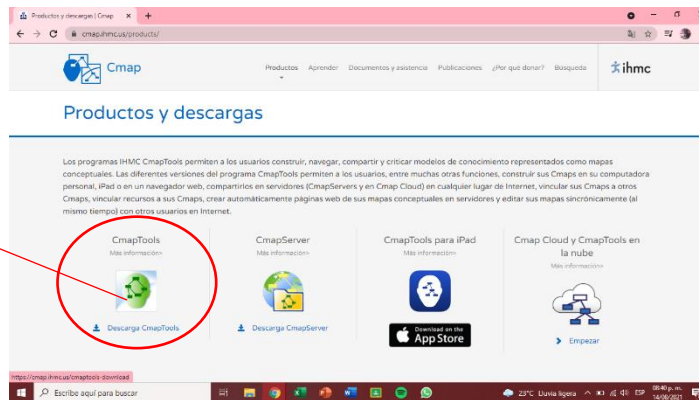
Productos y descargas | Cmap

cmap.ihmc.us/products/

Cmap

Productos Aprender Documentos y asistencia Publicaciones ¿Por qué donar? Búsqueda

ihmc

Productos y descargas

Los programas IHMC CmapTools permiten a los usuarios construir, navegar, compartir y criticar modelos de conocimiento representados como mapas conceptuales. Las diferentes versiones del programa CmapTools permiten a los usuarios, entre muchas otras funciones, construir sus Cmaps en su computadora personal, iPad o en un navegador web, compartirlos en servidores (CmapServers y en Cmap Cloud) en cualquier lugar de Internet, vincular sus Cmaps a otros Cmaps, vincular recursos a sus Cmaps, crear automáticamente páginas web de sus mapas conceptuales en servidores y editar sus mapas sincrónicamente (al mismo tiempo) con otros usuarios en Internet.

CmapTools
Más información»
Descarga CmapTools

CmapServer
Más información»
Descarga CmapServer

CmapTools para iPad
Más información»
Download on the App Store

Cmap Cloud y CmapTools en la nube
Más información»
Empezar

https://cmap.ihmc.us/cmaptools-download

Escribe aquí para buscar

23°C Lluvia ligera ESP 08:40 p. m. 14/06/2021